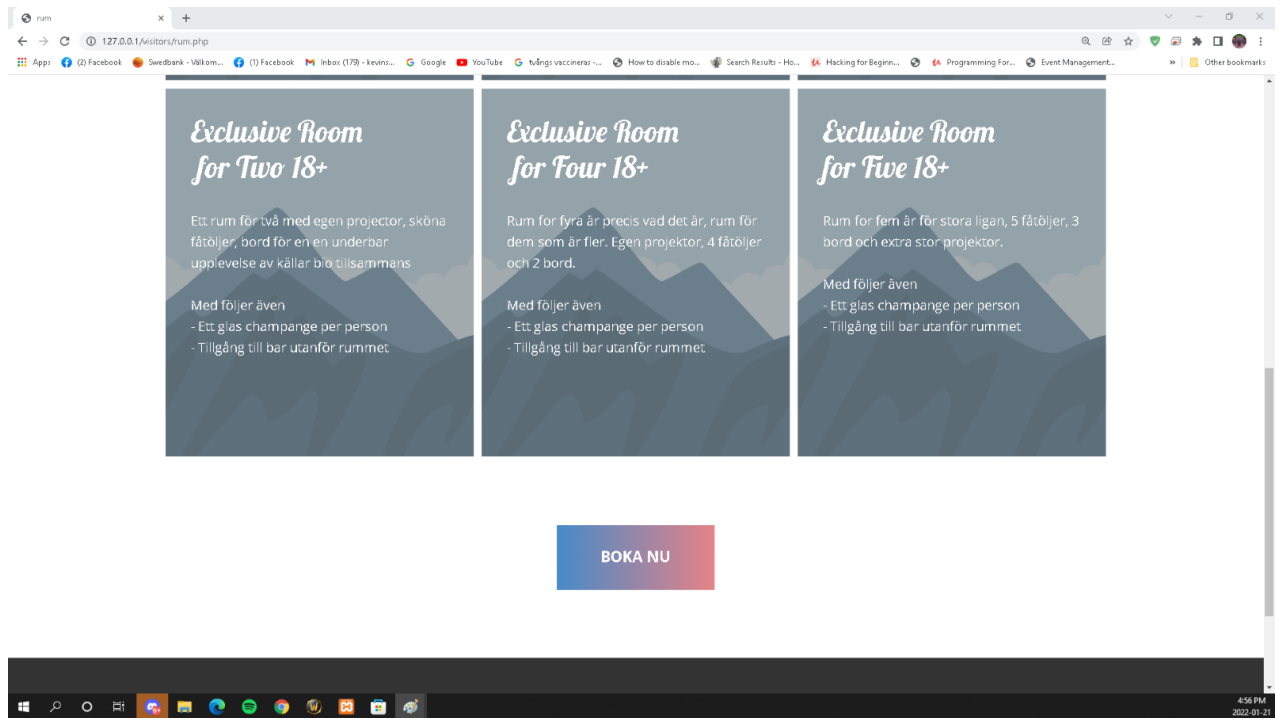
rum

127.0.0.1/visitors/rum.php

Apps (2) Facebook Swedbank - Välkom... (1) Facebook Inbox (179) - kevins... Google YouTube tvångs vaccineras -... How to disable mo... Search Results - Ho... Hacking for Beginn... Programming For... Event Management... » Other bookmarks

Exclusive Room for Two 18+

Ett rum för två med egen projector, sköna fåtöljer, bord för en en underbar upplevelse av källar bio tillsammans

Med följer även
- Ett glas champange per person
- Tillgång till bar utanför rummet

Exclusive Room for Four 18+

Rum for fyra är precis vad det är, rum för dem som är fler. Egen projektor, 4 fåtöljer och 2 bord.

Med följer även
- Ett glas champange per person
- Tillgång till bar utanför rummet

Exclusive Room for Five 18+

Rum for fem är för stora ligan, 5 fåtöljer, 3 bord och extra stor projektor.

Med följer även
- Ett glas champange per person
- Tillgång till bar utanför rummet

BOKA NU

4:56 PM
2022-01-21